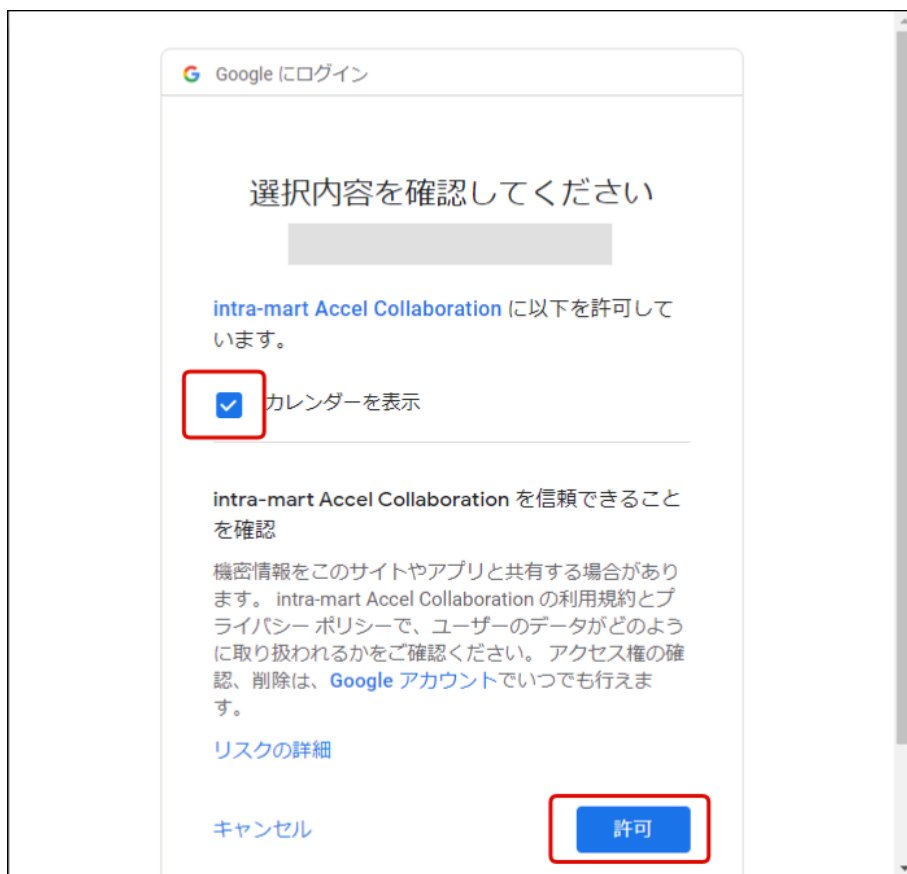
G Google にログイン

選択内容を確認してください

intra-mart Accel Collaboration に以下を許可しています。

カレンダーを表示

intra-mart Accel Collaboration を信頼できることを確認

機密情報をこのサイトやアプリと共有する場合があります。 intra-mart Accel Collaboration の利用規約とプライバシー ポリシーで、ユーザーのデータがどのように取り扱われるかをご確認ください。 アクセス権の確認、削除は、Google アカウントでいつでも行えます。

リスクの詳細

キャンセル

許可